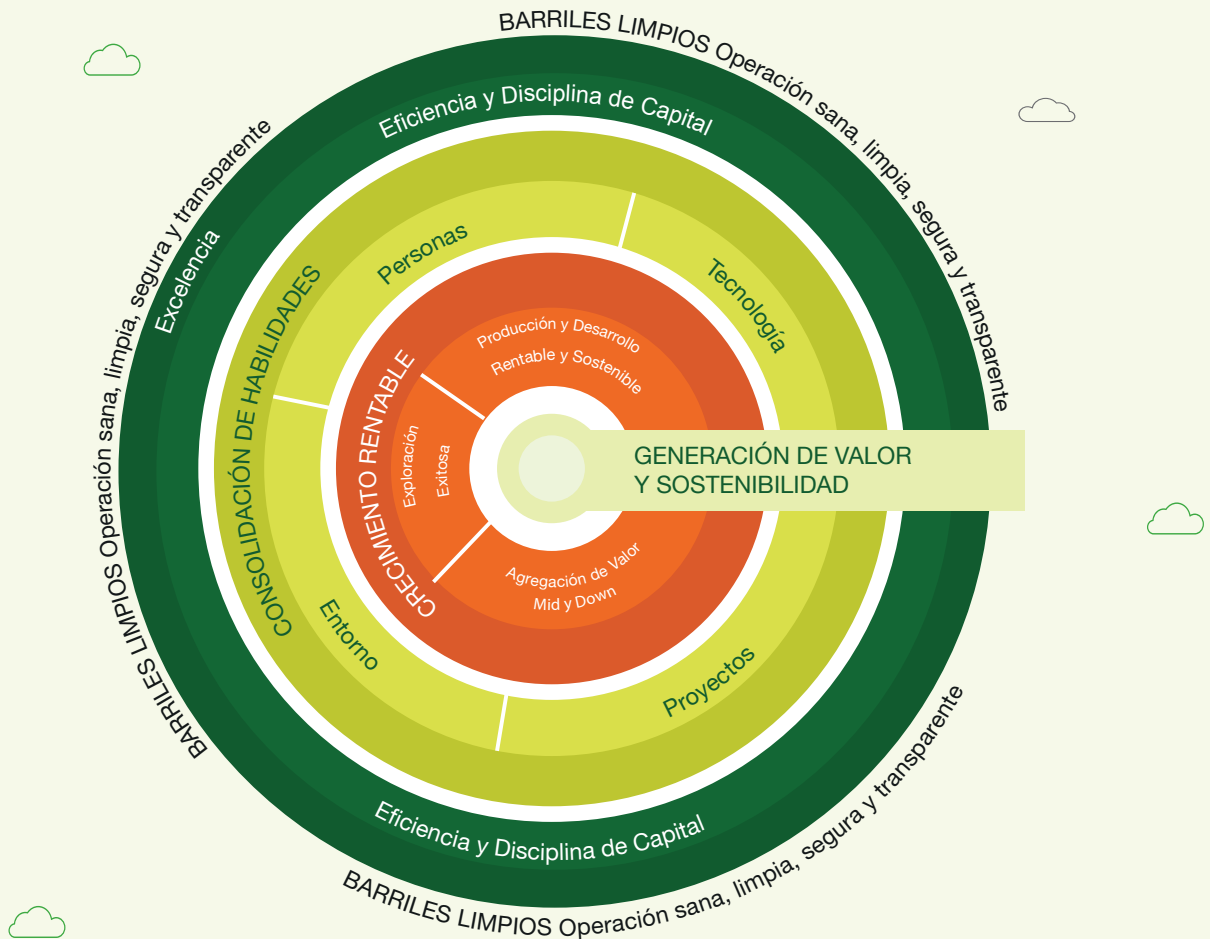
BARRILES LIMPIOS Operación sana, limpia, segura y transparente

Eficiencia y Disciplina de Capital

BARRILES LIMPIOS Operación sana, limpia, segura y transparente

Excelencia

CONSOLIDACIÓN DE HABILIDADES

Personas

Tecnología

Entorno

Proyectos

CRECIMIENTO RENTABLE

Producción y Desarrollo Rentable y Sostenible

Exploración Exitosa

Agregación de Valor Mid y Down

GENERACIÓN DE VALOR Y SOSTENIBILIDAD

Eficiencia y Disciplina de Capital

BARRILES LIMPIOS Operación sana, limpia, segura y transparente